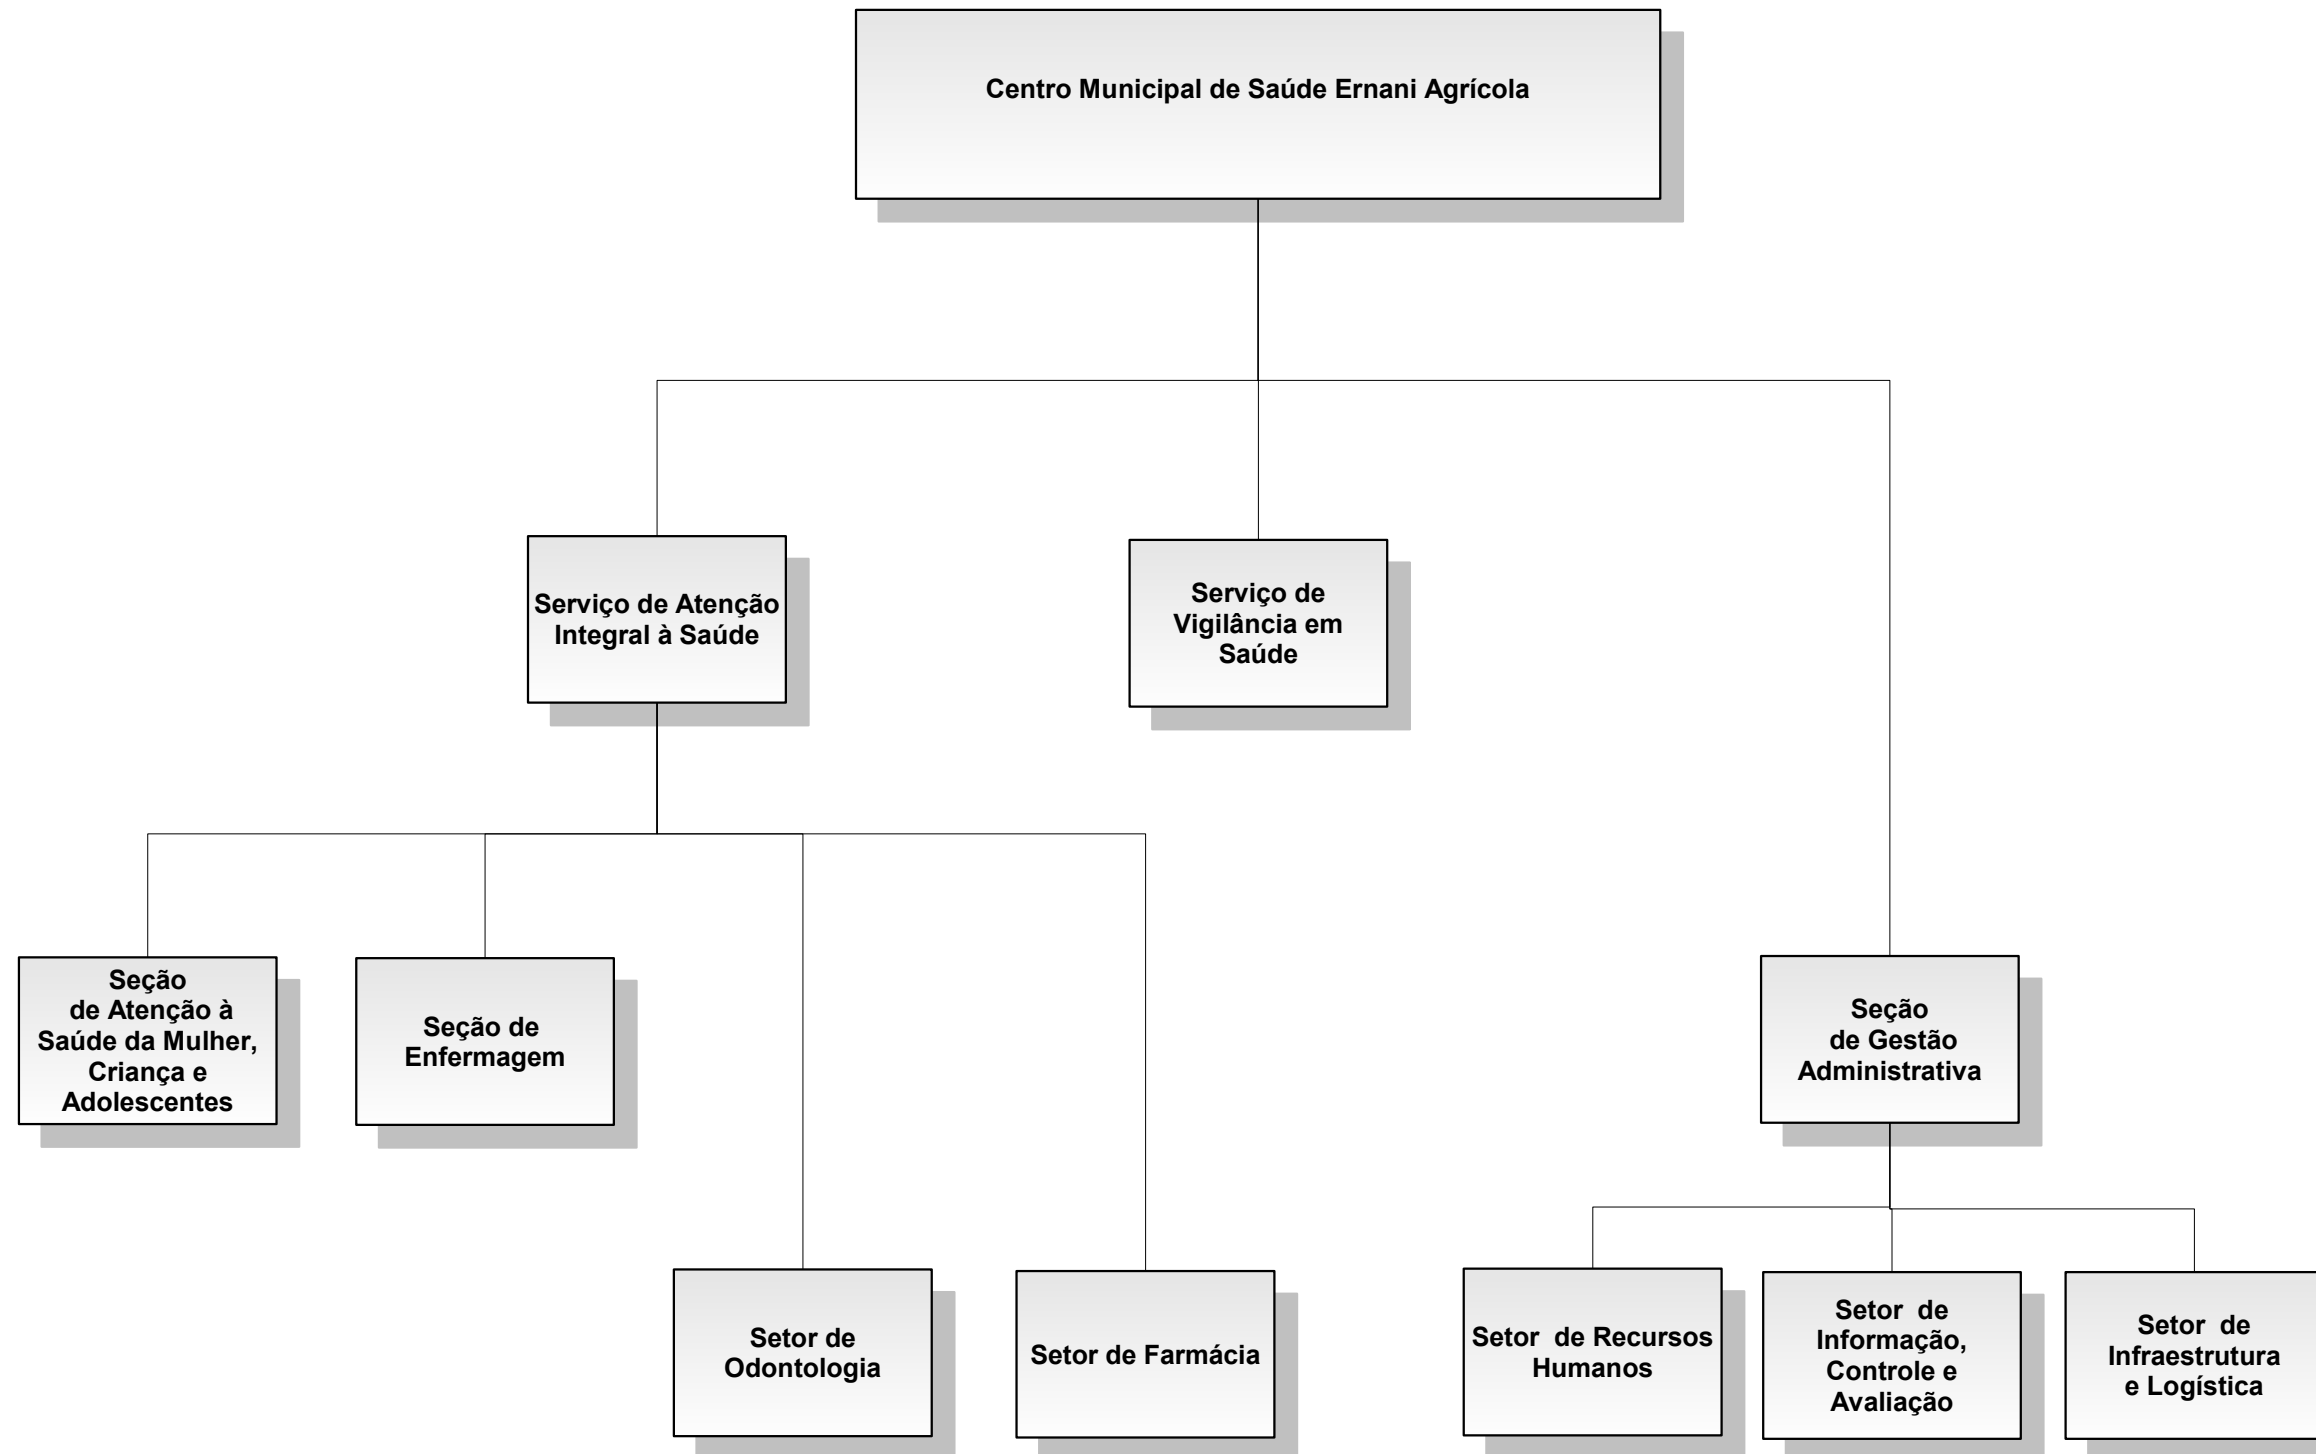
Centro Municipal de Saúde Ernani Agrícola

Serviço de Atenção Integral à Saúde

Serviço de Vigilância em Saúde

Seção de Atenção à Saúde da Mulher, Criança e Adolescentes

Seção de Enfermagem

Seção de Gestão Administrativa

Setor de Odontologia

Setor de Farmácia

Setor de Recursos Humanos

Setor de Informação, Controle e Avaliação

Setor de Infraestrutura e Logística